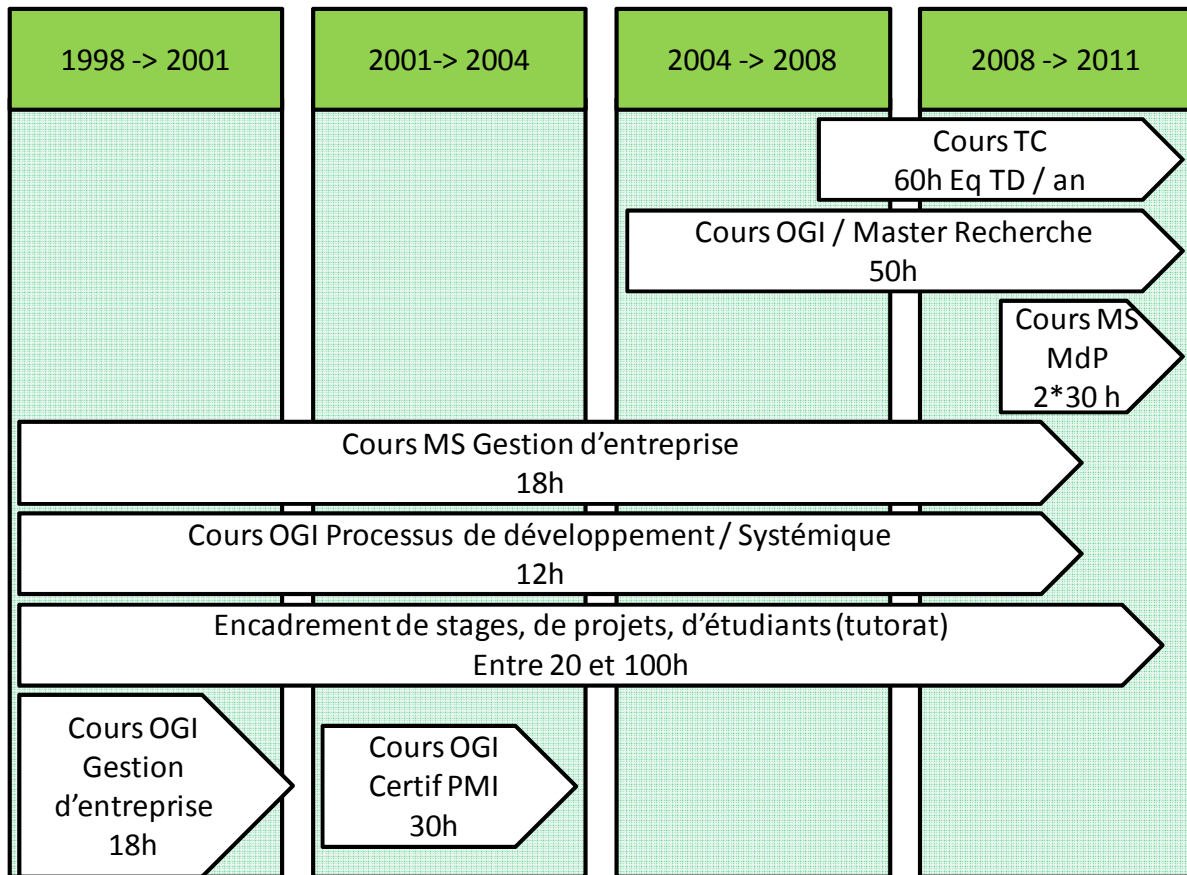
1998 -> 2001

2001-> 2004

2004 -> 2008

2008 -> 2011

Cours TC
60h Eq TD / an

Cours OGI / Master Recherche
50h

Cours MS
MdP
2*30 h

Cours MS Gestion d'entreprise
18h

Cours OGI Processus de développement / Systémique
12h

Encadrement de stages, de projets, d'étudiants (tutorat)
Entre 20 et 100h

Cours OGI
Gestion
d'entreprise
18h

Cours OGI
Certif PMI
30h